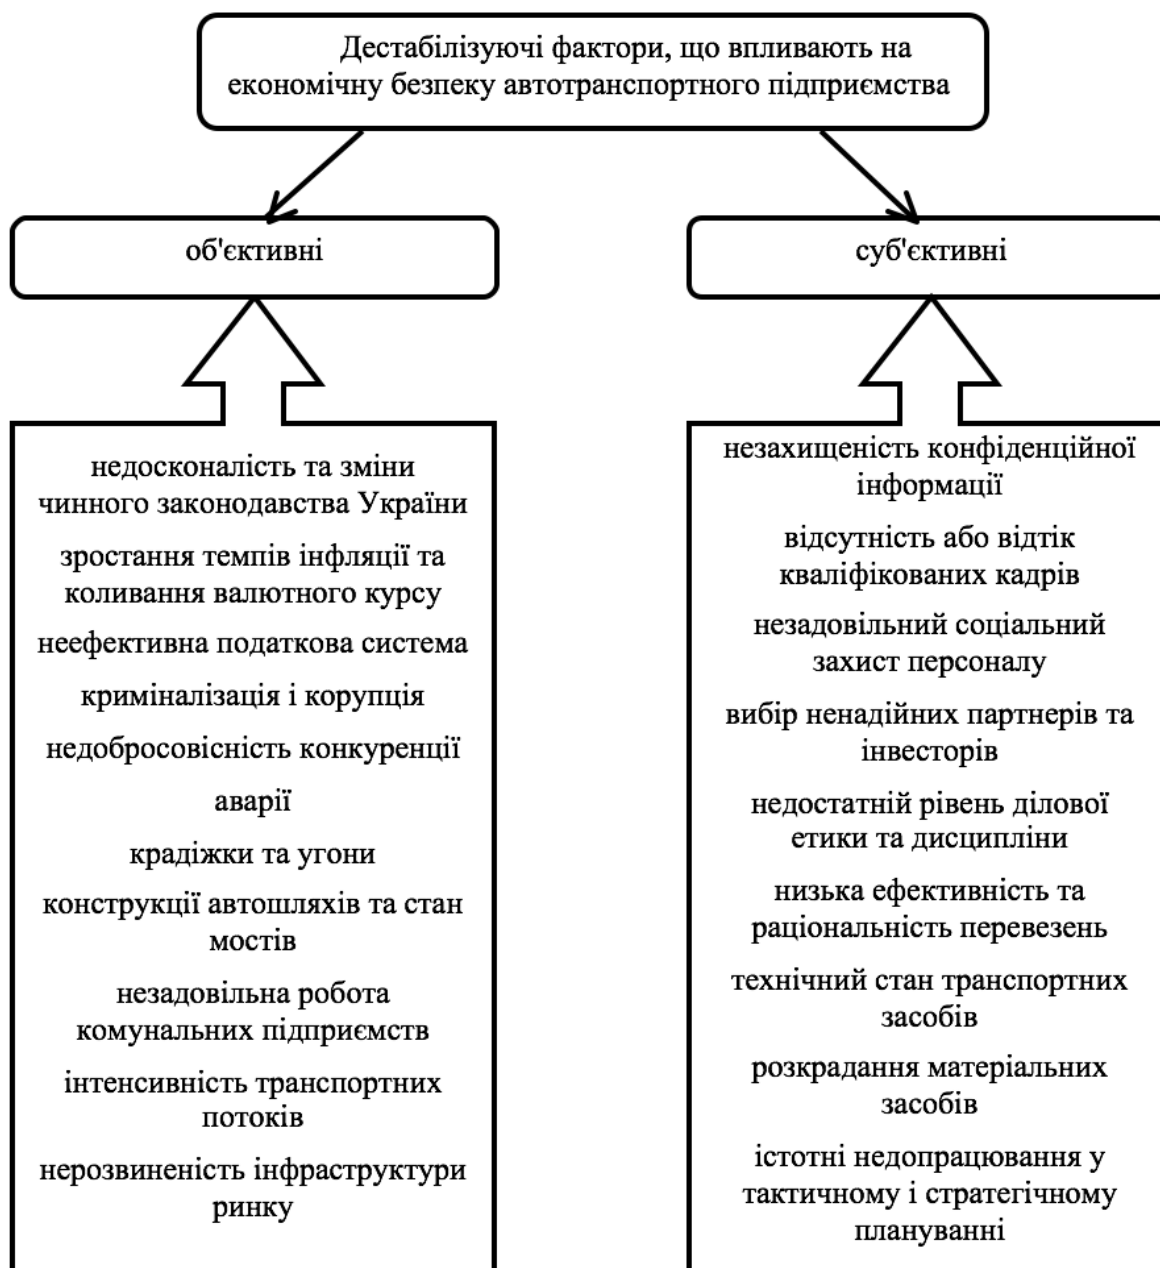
Дестабілізуючі фактори, що впливають на економічну безпеку автотранспортного підприємства

об'єктивні

недосконаліть та зміни чинного законодавства України

зростання темпів інфляції та коливання валютного курсу

неефективна податкова система

криміналізація і корупція

недобросовісність конкуренції

аварії

крадіжки та угони

конструкції автошляхів та стан мостів

незадовільна робота комунальних підприємств

інтенсивність транспортних потоків

нерозвиненість інфраструктури ринку

суб'єктивні

незахищеність конфіденційної інформації

відсутність або відтік кваліфікованих кадрів

незадовільний соціальний захист персоналу

вибір ненадійних партнерів та інвесторів

недостатній рівень ділової етики та дисципліни

низька ефективність та раціональність перевезень

технічний стан транспортних засобів

розкрадання матеріальних засобів

істотні недопрацювання у тактичному і стратегічному плануванні